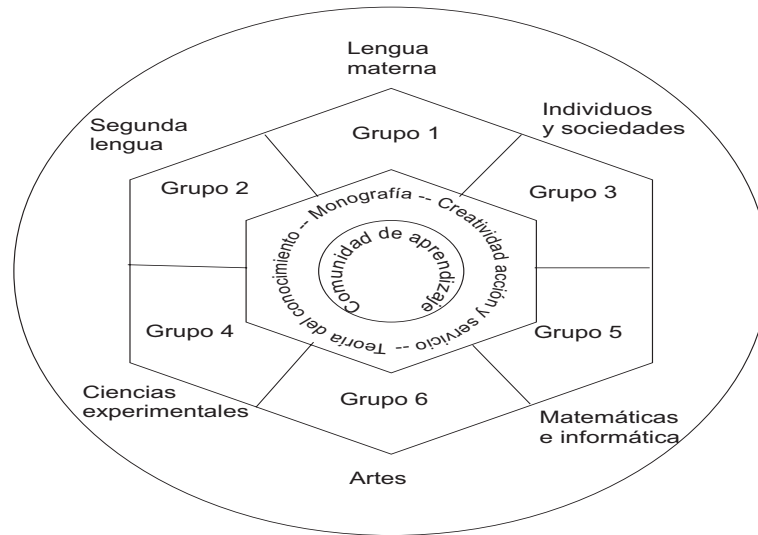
Lengua materna

Individuos y sociedades

Segunda lengua

Grupo 1

Grupo 2

Grupo 3

Monografía -- Creatividad acción y servicio -- Teoría del conocimiento --

Comunidad de aprendizaje

Grupo 4

Grupo 5

Grupo 6

Ciencias experimentales

Matemáticas e informática

Artes